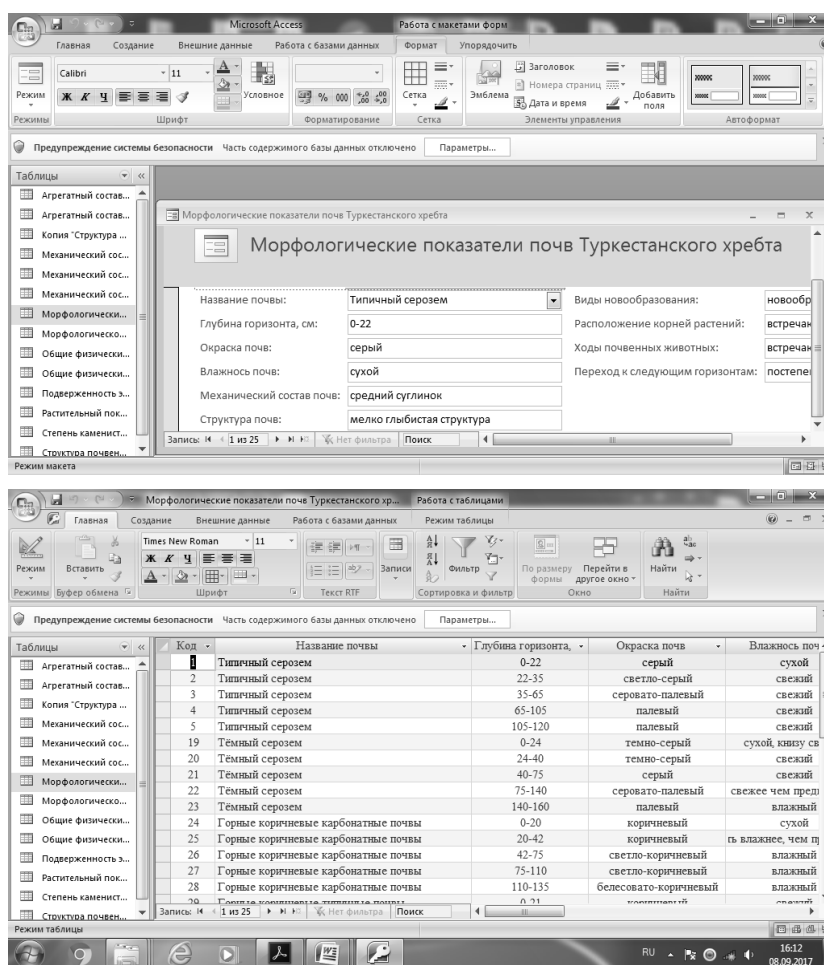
Microsoft Access

Работа с макетами форм

Главная Создание Внешние данные Работа с базами данных Формат Упорядочить

Режим Режимы

Calibri 11

Ж К Ч

Шрифт

Условное

% 000 ,00 ,00

Форматирование

Сетка

Сетка

Эмблема

Заголовок

Номера страниц

Дата и время

Добавить поля

Элементы управления

Автоформат

Предупреждение системы безопасности Часть содержимого базы данных отключено Параметры...

Таблицы

Агрегатный состав...

Агрегатный состав...

Копия "Структура ...

Механический сос...

Механический сос...

Механический сос...

Морфологически...

Морфологическо...

Общие физически...

Общие физически...

Подверженность з...

Растительный пок...

Степень каменист...

Структура почвен...

Режим макета

Морфологические показатели почв Туркестанского хребта

Морфологические показатели почв Туркестанского хребта

Название почвы: Типичный серозем

Глубина горизонта, см: 0-22

Окраска почв: серый

Влажность почв: сухой

Механический состав почв: средний суглинок

Структура почв: мелко глыбистая структура

Виды новообразования: новообр

Расположение корней растений: встречак

Ходы почвенных животных: встречак

Переход к следующим горизонтам: постепе

Запись: 1 из 25 Нет фильтра Поиск

Морфологические показатели почв Туркестанского хр... Работа с таблицами

Главная Создание Внешние данные Работа с базами данных Режим таблицы

Режим Вставить

Режимы Буфер обмена

Times New Roman 11

Ж К Ч

Шрифт

Текст RTF

Записи

Фильтр

Сортировка и фильтр

По размеру формы

Перейти в другое окно

Окно

Найти

Найти

Предупреждение системы безопасности Часть содержимого базы данных отключено Параметры...

Таблицы

Агрегатный состав...

Агрегатный состав...

Копия "Структура ...

Механический сос...

Механический сос...

Механический сос...

Морфологически...

Морфологическо...

Общие физически...

Общие физически...

Подверженность з...

Растительный пок...

Степень каменист...

Структура почвен...

| Код | Название почвы | Глубина горизонта, | Окраска почв | Влажнось поч |
|---|---|---|---|---|
| 1 | Типичный серозем | 0-22 | серый | сухой |
| 2 | Типичный серозем | 22-35 | светло-серый | свежий |
| 3 | Типичный серозем | 35-65 | серовато-палевый | свежий |
| 4 | Типичный серозем | 65-105 | палевый | свежий |
| 5 | Типичный серозем | 105-120 | палевый | свежий |
| 19 | Тёмный серозем | 0-24 | темно-серый | сухой, книзу св |
| 20 | Тёмный серозем | 24-40 | темно-серый | свежий |
| 21 | Тёмный серозем | 40-75 | серый | свежий |
| 22 | Тёмный серозем | 75-140 | серовато-палевый | свежее чем пред |
| 23 | Тёмный серозем | 140-160 | палевый | влажный |
| 24 | Горные коричневые карбонатные почвы | 0-20 | коричневый | сухой |
| 25 | Горные коричневые карбонатные почвы | 20-42 | коричневый | ть влажнее, чем п |
| 26 | Горные коричневые карбонатные почвы | 42-75 | светло-коричневый | влажный |
| 27 | Горные коричневые карбонатные почвы | 75-110 | светло-коричневый | влажный |
| 28 | Горные коричневые карбонатные почвы | 110-135 | белесовато-коричневый | влажный |
| 29 | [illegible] | 0-21 | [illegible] | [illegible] |

Запись: 1 из 25 Нет фильтра Поиск

Режим таблицы

RU 16:12 08.09.2017